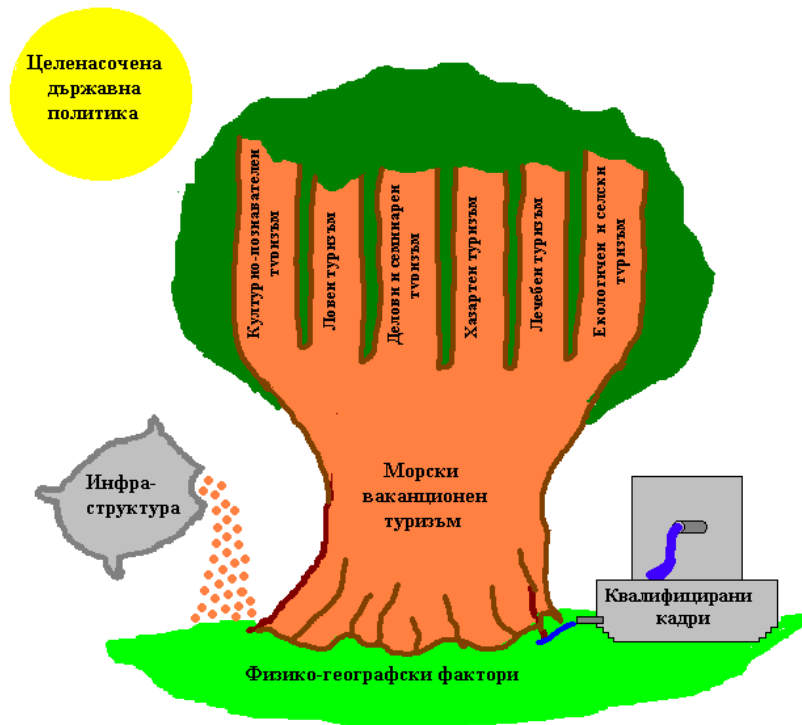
Целенасочена държавна политика

Културно-познавателен туризъм

Ловен туризъм

Делови и семинарен туризъм

Хазартен туризъм

Лечебен туризъм

Екологичен и селски туризъм

Инфра-структура

Морски ваканционен туризъм

Квалифицирани кадри

Физико-географски фактори